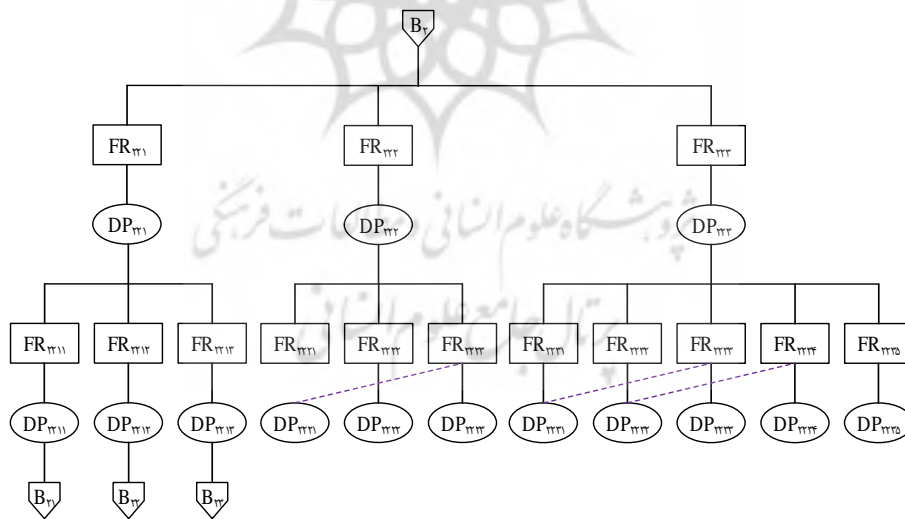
$B_{۲}$

$FR_{۳۳۱}$ $FR_{۳۳۲}$ $FR_{۳۳۳}$

$DP_{۳۳۱}$ $DP_{۳۳۲}$ $DP_{۳۳۳}$

$FR_{۳۳۱۱}$ $FR_{۳۳۱۲}$ $FR_{۳۳۱۳}$ $FR_{۳۳۲۱}$ $FR_{۳۳۲۲}$ $FR_{۳۳۲۳}$ $FR_{۳۳۳۱}$ $FR_{۳۳۳۲}$ $FR_{۳۳۳۳}$ $FR_{۳۳۳۴}$ $FR_{۳۳۳۵}$

$DP_{۳۳۱۱}$ $DP_{۳۳۱۲}$ $DP_{۳۳۱۳}$ $DP_{۳۳۲۱}$ $DP_{۳۳۲۲}$ $DP_{۳۳۲۳}$ $DP_{۳۳۳۱}$ $DP_{۳۳۳۲}$ $DP_{۳۳۳۳}$ $DP_{۳۳۳۴}$ $DP_{۳۳۳۵}$

$B_{۳۱}$ $B_{۳۲}$ $B_{۳۳}$

پژوهشگاه علوم انسانی و مطالعات فرهنگی
پرتال جامع علوم انسانی